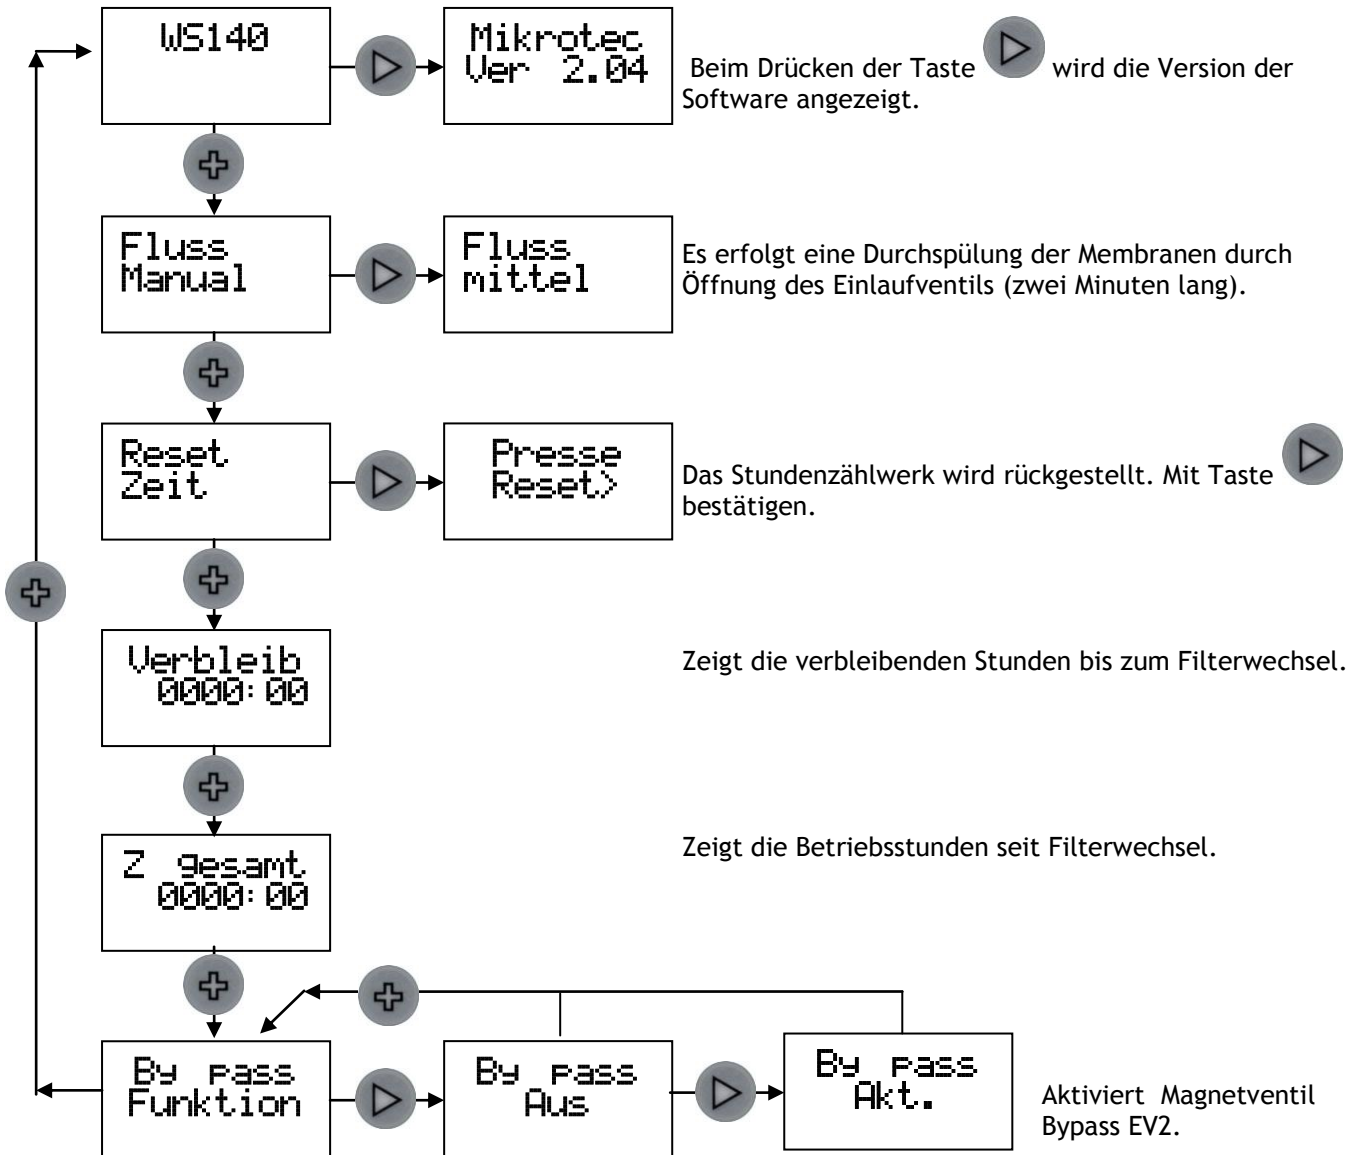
WS140

Mikrotec
Ver 2.04

Beim Drücken der Taste wird die Version der Software angezeigt.

Fluss
Manual

Fluss
mittel

Es erfolgt eine Durchspülung der Membranen durch Öffnung des Einlaufventils (zwei Minuten lang).

Reset
Zeit

Presse
Reset>

Das Stundenzählwerk wird rückgestellt. Mit Taste bestätigen.

Verbleib
0000:00

Zeigt die verbleibenden Stunden bis zum Filterwechsel.

Z gesamt
0000:00

Zeigt die Betriebsstunden seit Filterwechsel.

By pass
Funktion

By pass
Aus

By pass
Akt.

Aktiviert Magnetventil Bypass EV2.